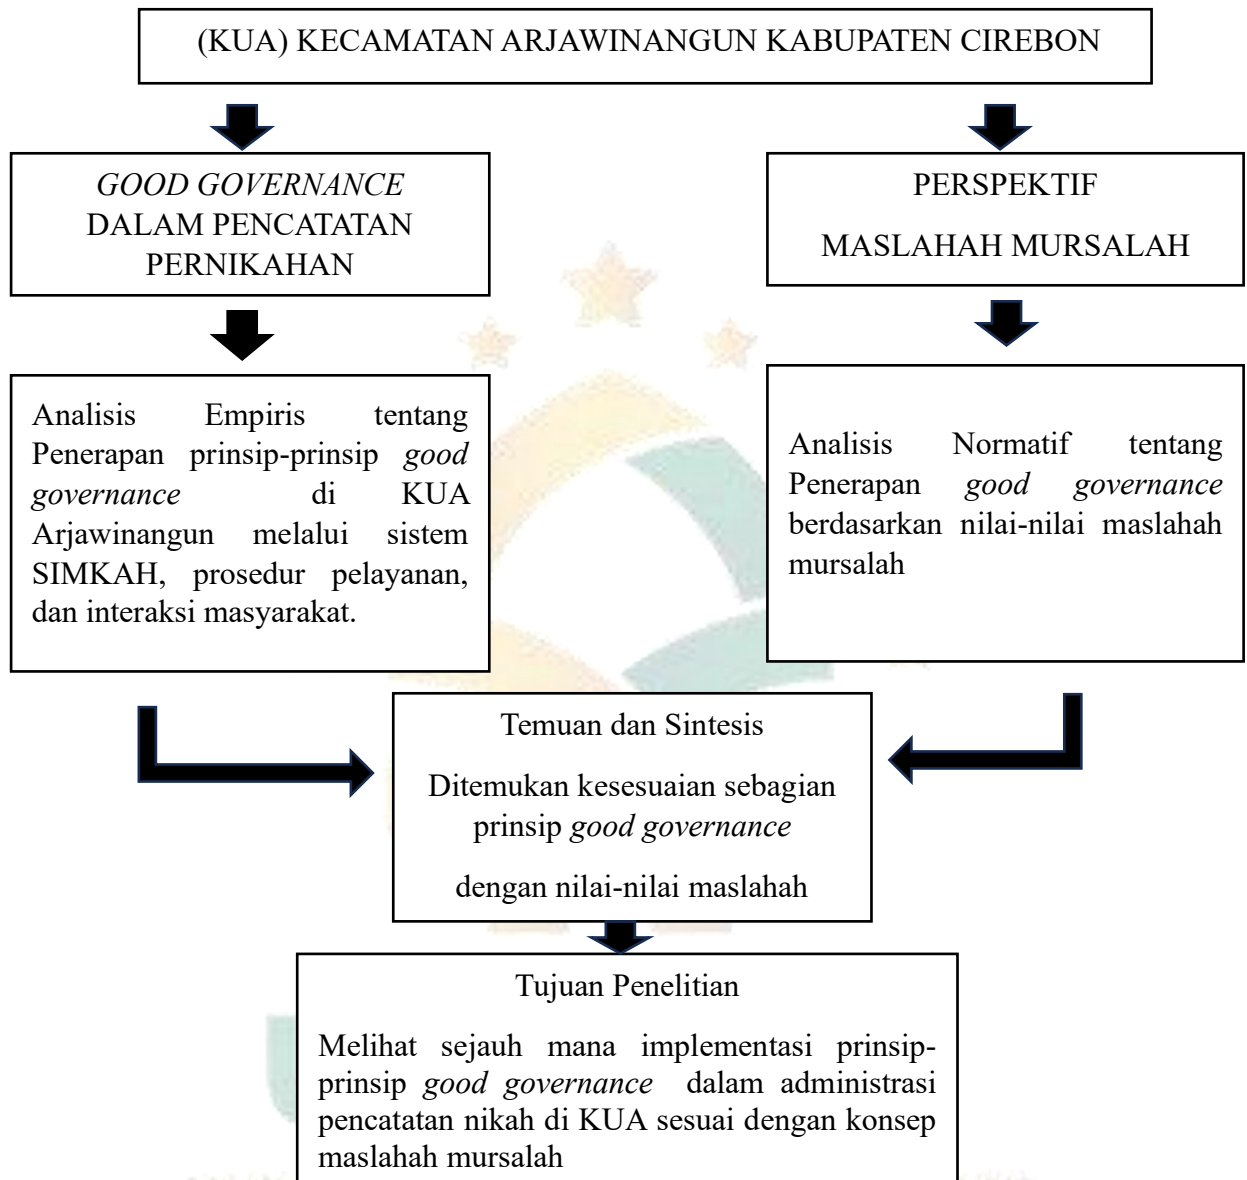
(KUA) KECAMATAN ARJAWINANGUN KABUPATEN CIREBON

*GOOD GOVERNANCE* DALAM PENCATATAN PERNIKAHAN

PERSPEKTIF

MASLAHAH MURSALAH

Analisis Empiris tentang Penerapan prinsip-prinsip *good governance* di KUA Arjawinangun melalui sistem SIMKAH, prosedur pelayanan, dan interaksi masyarakat.

Analisis Normatif tentang Penerapan *good governance* berdasarkan nilai-nilai maslahah mursalah

Temuan dan Sintesis

Ditemukan kesesuaian sebagian prinsip *good governance*

dengan nilai-nilai maslahah

Tujuan Penelitian

Melihat sejauh mana implementasi prinsip-prinsip *good governance* dalam administrasi pencatatan nikah di KUA sesuai dengan konsep maslahah mursalah